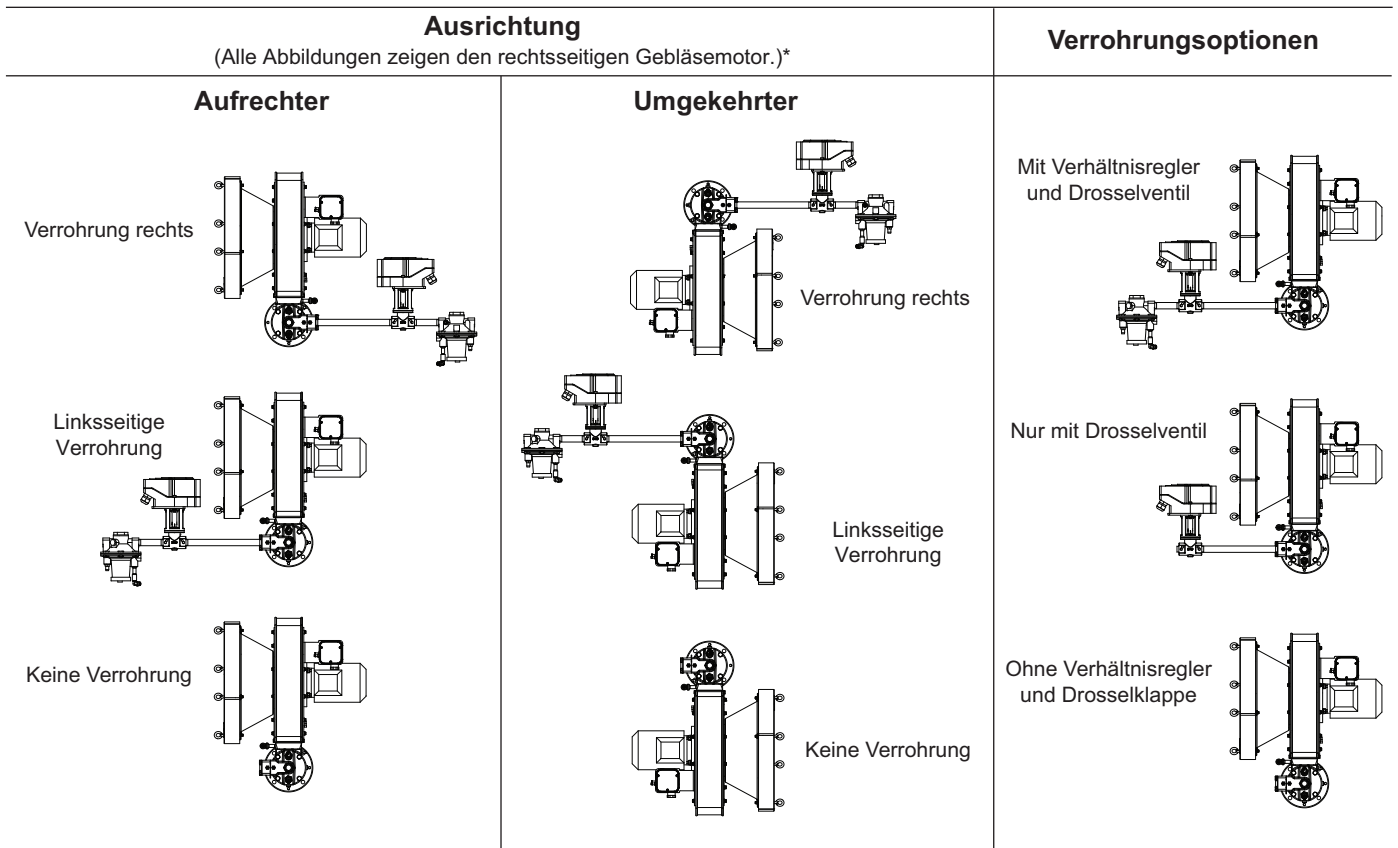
| Ausrichtung (Alle Abbildungen zeigen den rechtsseitigen Gebläsemotor.)* | | Verrohrungsoptionen |
|---|---|---|
| **Aufrechter** | **Umgekehrter** | |
| Verrohrung rechts | Verrohrung rechts | Mit Verhältnisregler und Drosselventil |
| Linksseitige Verrohrung | Linksseitige Verrohrung | Nur mit Drosselventil |
| Keine Verrohrung | Keine Verrohrung | Ohne Verhältnisregler und Drosselklappe |